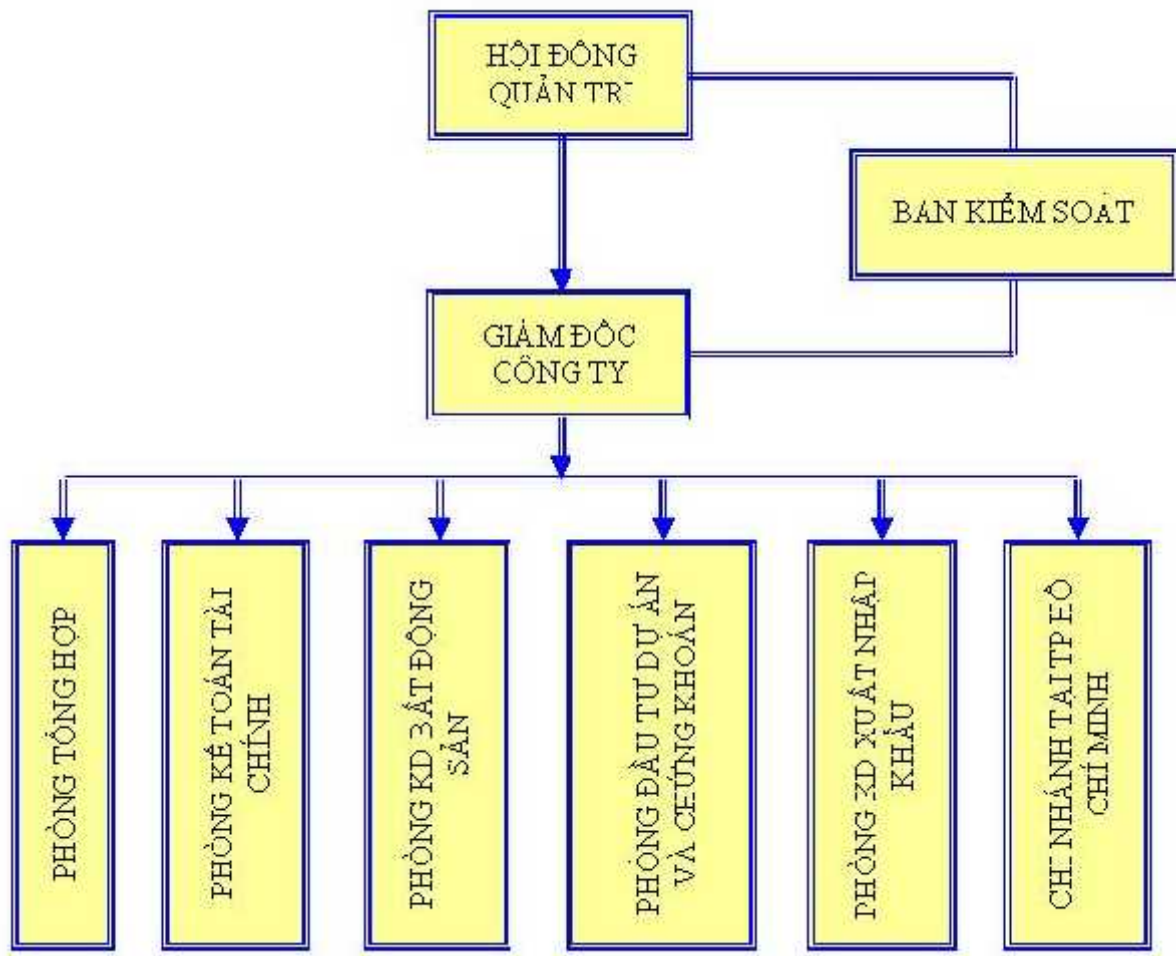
HỘI ĐỒNG QUẢN TRỊ

BAN KIỂM SOÁT

GIÁM ĐỐC CÔNG TY

PHÒNG TỔNG HỢP

PHÒNG KẾ TOÁN TÀI CHÍNH

PHÒNG KD BẤT ĐỘNG SẢN

PHÒNG ĐẦU TƯ DỰ ÁN VÀ CHỨNG KHOÁN

PHÒNG KD XUẤT NHẬP KHẨU

CHI NHÁNH TẠI TP HỒ CHÍ MINH